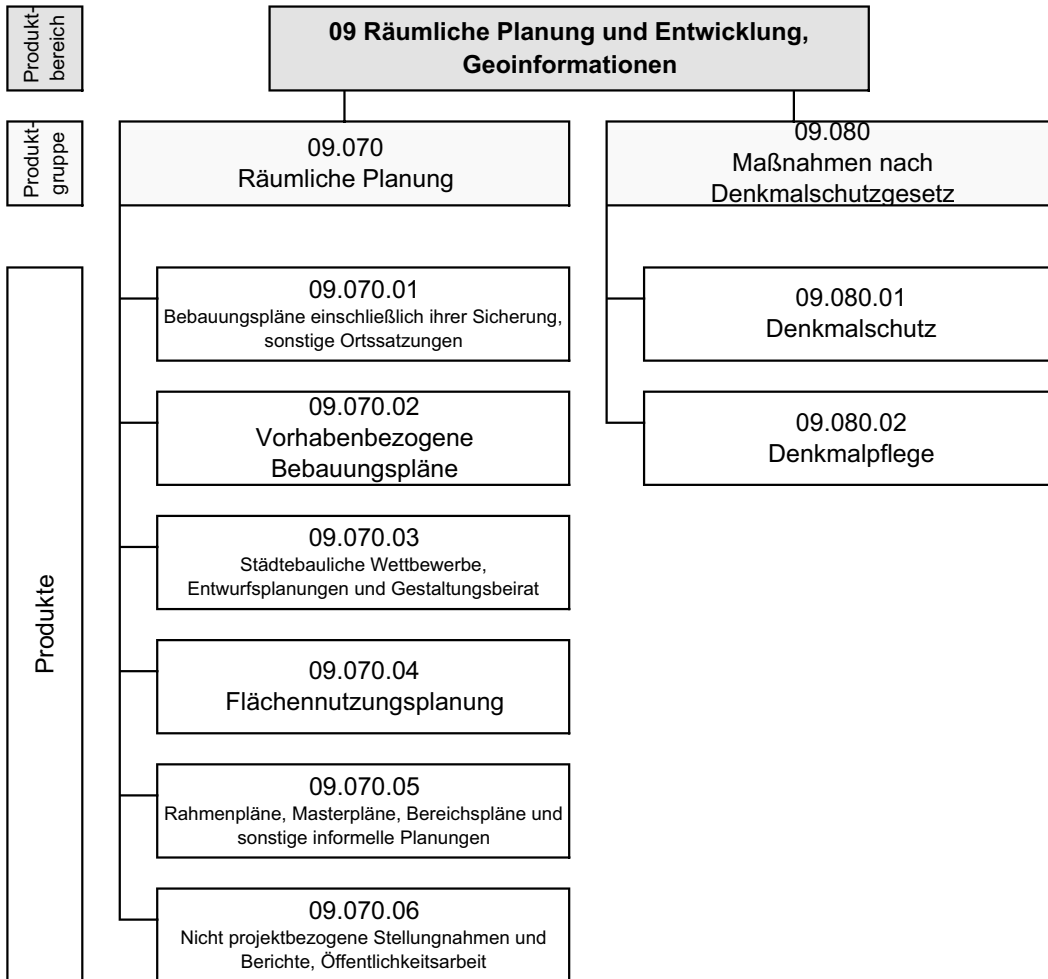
Produktbereich

09 Räumliche Planung und Entwicklung, Geoinformationen

Produktgruppe

09.070
Räumliche Planung

09.080
Maßnahmen nach Denkmalschutzgesetz

Produkte

09.070.01
Bebauungspläne einschließlich ihrer Sicherung, sonstige Ortssatzungen

09.070.02
Vorhabenbezogene Bebauungspläne

09.070.03
Städtebauliche Wettbewerbe, Entwurfsplanungen und Gestaltungsbeirat

09.070.04
Flächennutzungsplanung

09.070.05
Rahmenpläne, Masterpläne, Bereichspläne und sonstige informelle Planungen

09.070.06
Nicht projektbezogene Stellungnahmen und Berichte, Öffentlichkeitsarbeit

09.080.01
Denkmalschutz

09.080.02
Denkmalpflege